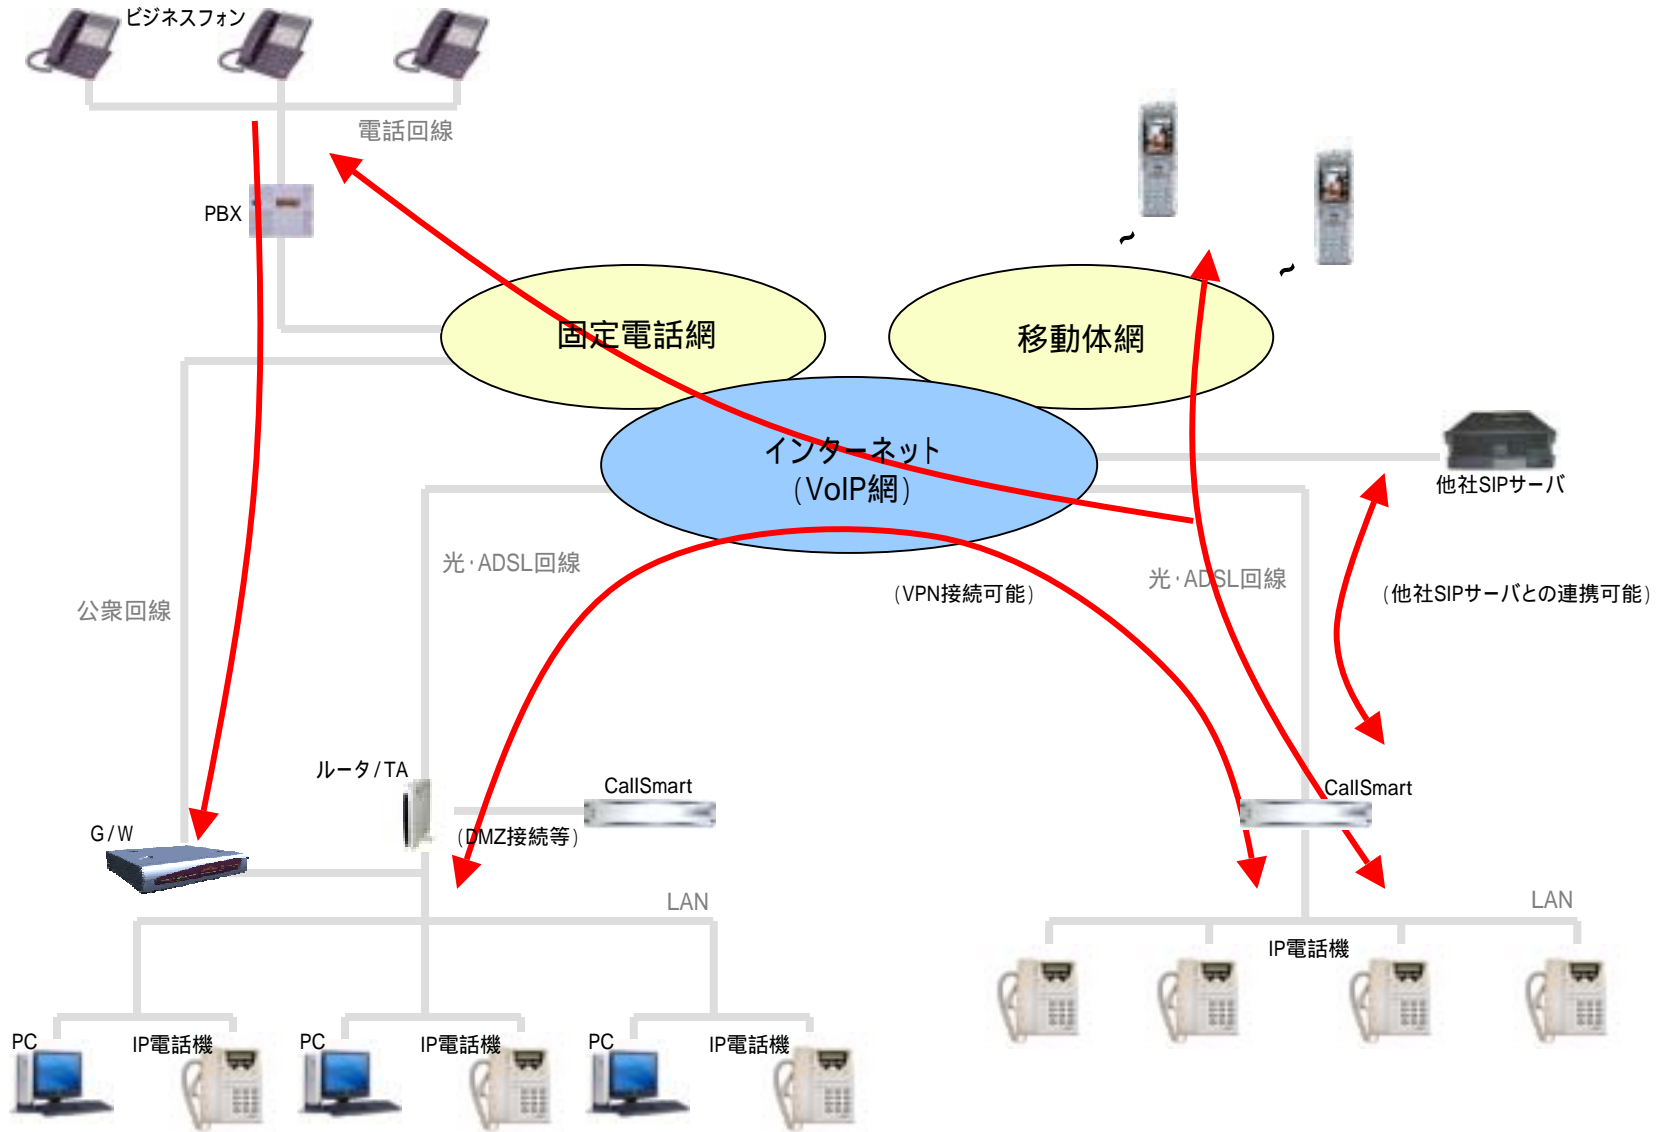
ビジネスフォン

電話回線

PBX

固定電話網

移動体網

インターネット
（VoIP網）

他社SIPサーバ

光・ADSL回線

光・ADSL回線

公衆回線

（VPN接続可能）

（他社SIPサーバとの連携可能）

ルータ/TA

CallSmart

CallSmart

G/W

（DMZ接続等）

LAN

LAN

IP電話機

PC

IP電話機

PC

IP電話機

PC

IP電話機